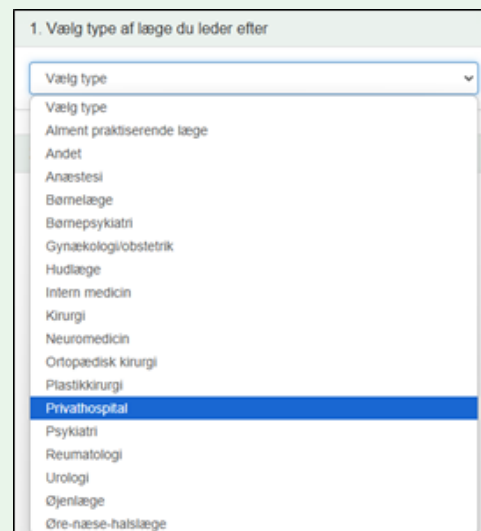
1. Vælg type af læge du leder efter

Vælg type

Vælg type
Alment praktiserende læge
Andet
Anæstesi
Børnelæge
Børnepsykiatri
Gynækologi/obstetrik
Hudlæge
Intern medicin
Kirurgi
Neuromedicin
Ortopædisk kirurgi
Plastikkirurgi
Privathospital
Psykiatri
Reumatologi
Urologi
Øjenlæge
Øre-næse-halslæge